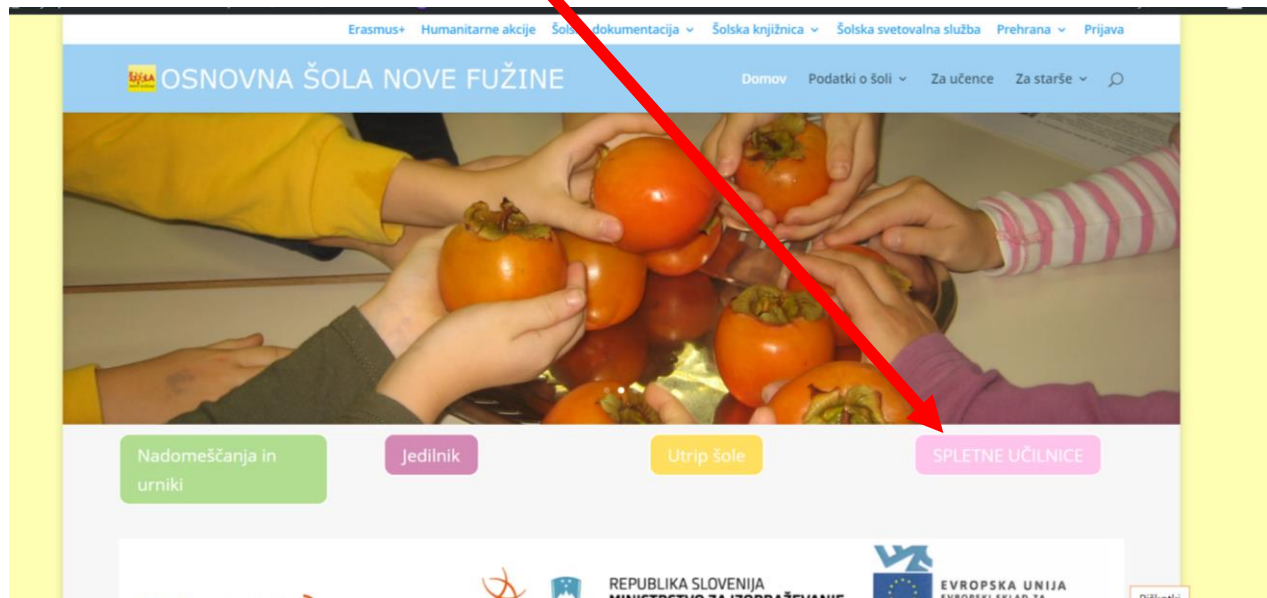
Erasmus+ Humanitarne akcije Šol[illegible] dokumentacija Šolska knjižnica Šolska svetovalna služba Prehrana Prijava

ŠOLA OSNOVNA ŠOLA NOVE FUŽINE

Domov Podatki o šoli Za učence Za starše

Nadomeščanja in urniki

Jedilnik

Utrip šole

SPLETNE UČILNICE

REPUBLIKA SLOVENIJA
MINISTRSTVO ZA IZOBRAŽEVANJE

EVROPSKA UNIJA
EVROPSKI SKLAD ZA

Prikaži